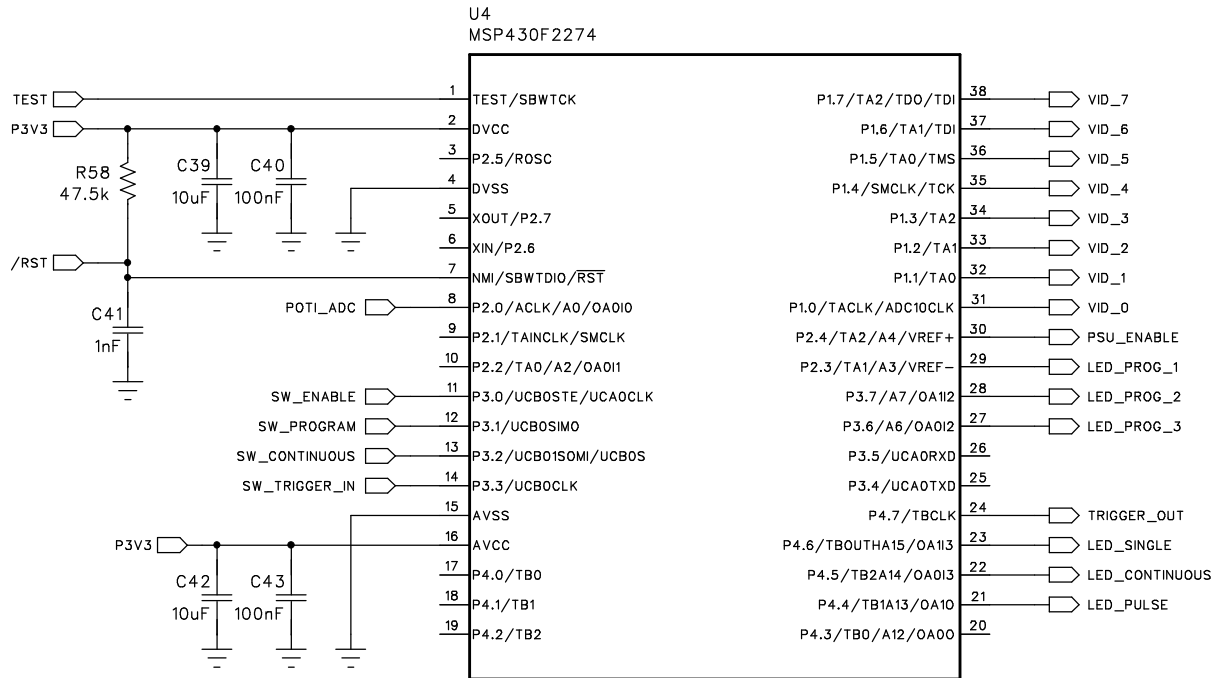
U4
MSP430F2274

TEST
P3V3
R58
47.5k
C39
10uF
C40
100nF
/RST
C41
1nF
POTI_ADC
SW_ENABLE
SW_PROGRAM
SW_CONTINUOUS
SW_TRIGGER_IN
P3V3
C42
10uF
C43
100nF

1 TEST/SBWTCK
2 DVCC
3 P2.5/ROSC
4 DVSS
5 XOUT/P2.7
6 XIN/P2.6
7 NMI/SBWTDIO/$\overline{RST}$
8 P2.0/ACLK/A0/OA0I0
9 P2.1/TAINCLK/SMCLK
10 P2.2/TA0/A2/OA0I1
11 P3.0/UCB0STE/UCA0CLK
12 P3.1/UCB0SIMO
13 P3.2/UCB01SOMI/UCB0S
14 P3.3/UCB0CLK
15 AVSS
16 AVCC
17 P4.0/TB0
18 P4.1/TB1
19 P4.2/TB2

38 P1.7/TA2/TDO/TDI VID_7
37 P1.6/TA1/TDI VID_6
36 P1.5/TA0/TMS VID_5
35 P1.4/SMCLK/TCK VID_4
34 P1.3/TA2 VID_3
33 P1.2/TA1 VID_2
32 P1.1/TA0 VID_1
31 P1.0/TACLK/ADC10CLK VID_0
30 P2.4/TA2/A4/VREF+ PSU_ENABLE
29 P2.3/TA1/A3/VREF- LED_PROG_1
28 P3.7/A7/OA1I2 LED_PROG_2
27 P3.6/A6/OA0I2 LED_PROG_3
26 P3.5/UCA0RXD
25 P3.4/UCA0TXD
24 P4.7/TBCLK TRIGGER_OUT
23 P4.6/TBOUTHA15/OA1I3 LED_SINGLE
22 P4.5/TB2A14/OA0I3 LED_CONTINUOUS
21 P4.4/TB1A13/OA10 LED_PULSE
20 P4.3/TB0/A12/OA00